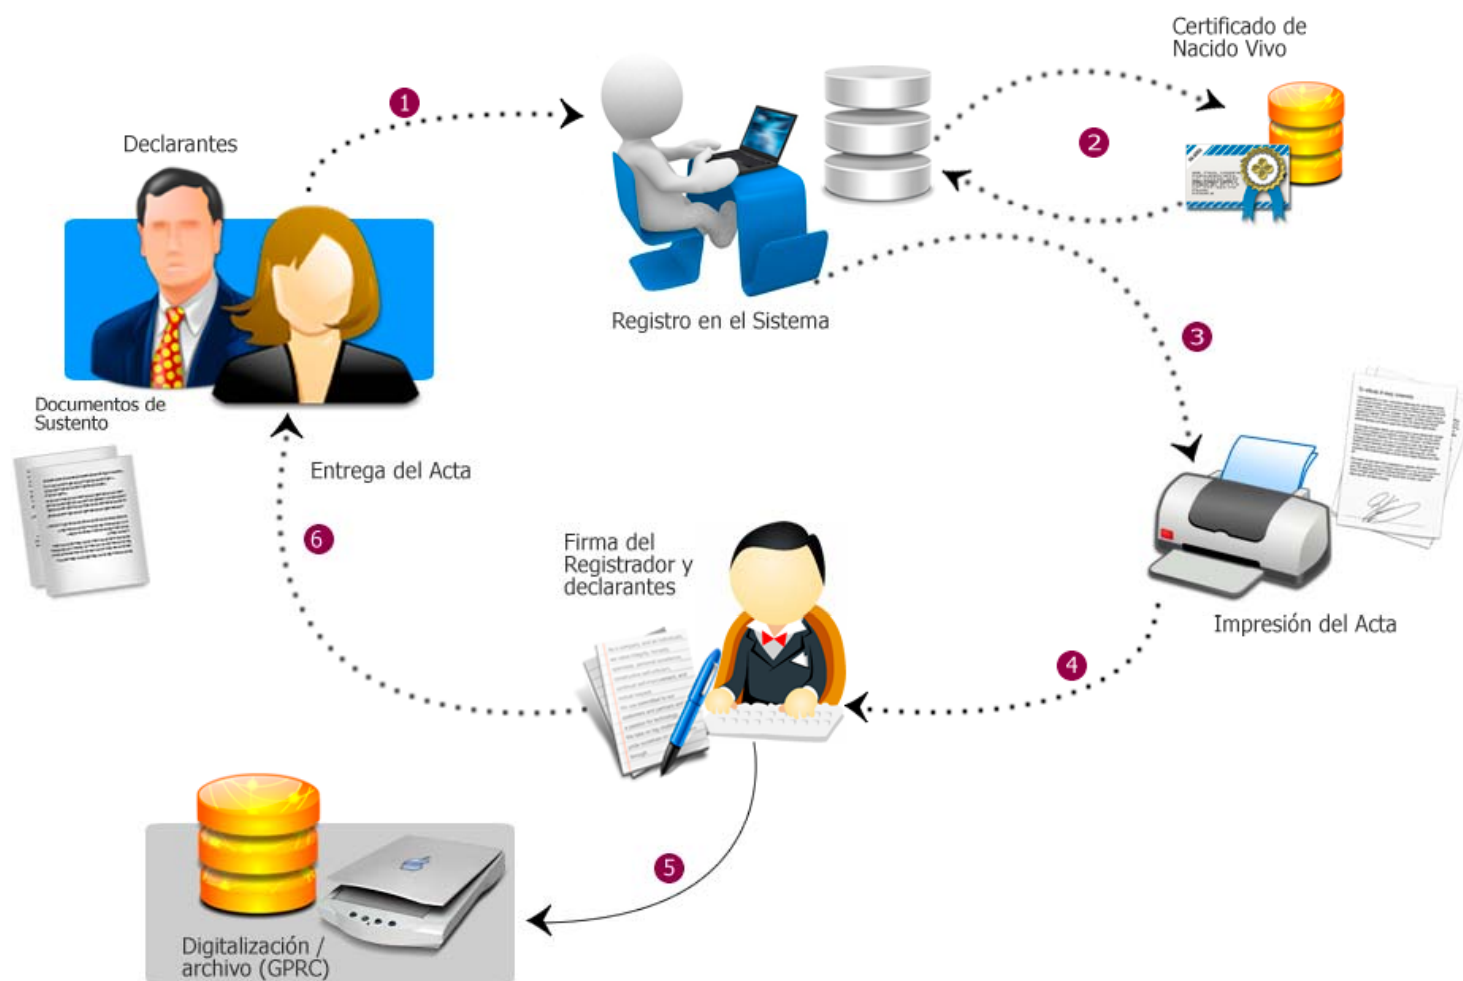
Certificado de Nacido Vivo

1

2

Declarantes

Registro en el Sistema

3

Documentos de Sustento

Entrega del Acta

6

Firma del Registrador y declarantes

Impresión del Acta

4

5

Digitalización / archivo (GPRC)